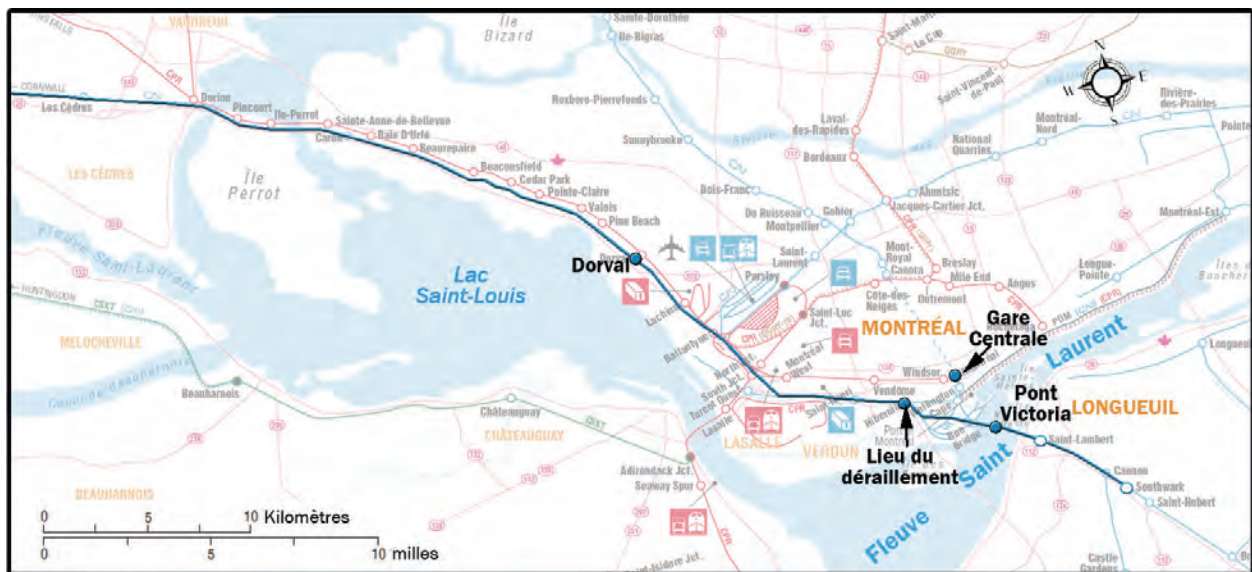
VAUDREUIL
Île Bizard
Sainte-Dorothée
Île-Bigras
Le Cap
CORNWALL
Les Cèdres
Dorion
Pincourt
Île-Perrot
Sainte-Anne-de-Bellevue
Baie D'Urfé
Beaurepaire
Caron
Roxboro-Pierrefonds
Sunnybrooke
Laval-des-Rapides
Bordeaux
Saint-Vincent-de-Paul
Montréal-Nord
National Quarries
Rivière-des-Prairies
LES CÈDRES
Île Perrot
Beaconsfield
Cedar Park
Pointe-Claire
Valois
Pine Beach
Bois-Franc
Du Ruisseau
Montpellier
Gohier
Ahuntsic
Jacques-Cartier Jct.
Montréal-Est
Fleuve Saint-Laurent
Dorval
Lac Saint-Louis
Saint-Laurent
Parsley
Mont-Royal
Canora
Breslay
Mile End
Angus
Longue-Pointe
HUNTINGDON
Lachine
Saint-Luc Jct.
Côte-des-Neiges
Outremont
MONTRÉAL
Gare Centrale
Laurent
MELOCHEVILLE
Ballantyne
Montreal West
Windsor
Longueuil
Beauharnois
Châteauguay
South Jct.
Turcot
Lasalle
Vendôme
Pont Victoria
LONGUEUIL
CHÂTEAUGUAY
LASALLE
VERDUN
Lieu du déraillement
Saint
Saint-Lambert
Adirondack Jct.
Seaway Spur
Fleuve
Southwark
Saint-Hubert
BEAUHARNOIS
0 5 10 Kilomètres
0 5 10 milles
Castle Gardens
N
E
S
W